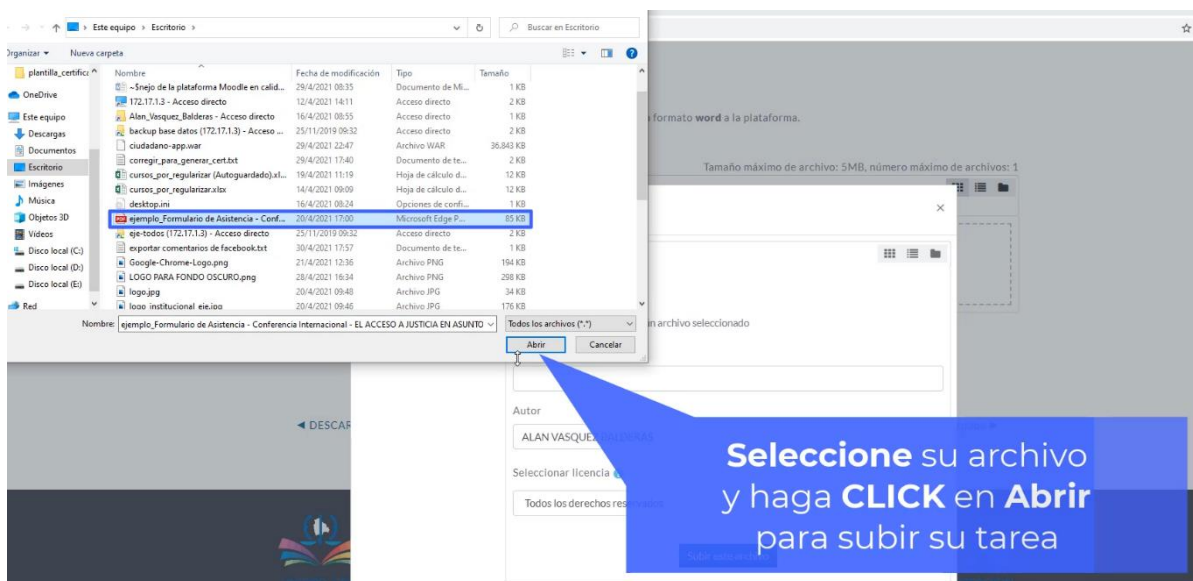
Este equipo › Escritorio ›
Buscar en Escritorio
Organizar ▾ Nueva carpeta

plantilla_certific
OneDrive
Este equipo
Descargas
Documentos
Escritorio
Imágenes
Música
Objetos 3D
Videos
Disco local (C:)
Disco local (D:)
Disco local (E:)
Red

| Nombre | Fecha de modificación | Tipo | Tamaño |
|---|---|---|---|
| ~$nejo de la plataforma Moodle en calid... | 29/4/2021 08:35 | Documento de Mi... | 1 KB |
| 172.17.1.3 - Acceso directo | 12/4/2021 14:11 | Acceso directo | 2 KB |
| Alan_Vasquez_Balderas - Acceso directo | 16/4/2021 08:55 | Acceso directo | 1 KB |
| backup base datos (172.17.1.3) - Acceso ... | 25/11/2019 09:32 | Acceso directo | 2 KB |
| ciudadano-app.war | 29/4/2021 22:47 | Archivo WAR | 36.843 KB |
| corregir_para_generar_cert.txt | 29/4/2021 17:40 | Documento de te... | 2 KB |
| cursos_por_regularizar (Autoguardado).xl... | 19/4/2021 11:19 | Hoja de cálculo d... | 12 KB |
| cursos_por_regularizar.xlsx | 14/4/2021 09:09 | Hoja de cálculo d... | 12 KB |
| desktop.ini | 16/4/2021 08:24 | Opciones de confi... | 1 KB |
| ejemplo_Formulario de Asistencia - Conf... | 20/4/2021 17:00 | Microsoft Edge P... | 85 KB |
| eje-todos (172.17.1.3) - Acceso directo | 25/11/2019 09:32 | Acceso directo | 2 KB |
| exportar comentarios de facebook.txt | 30/4/2021 17:57 | Documento de te... | 1 KB |
| Google-Chrome-Logo.png | 21/4/2021 12:36 | Archivo PNG | 194 KB |
| LOGO PARA FONDO OSCURO.png | 28/4/2021 16:34 | Archivo PNG | 298 KB |
| logo.jpg | 20/4/2021 09:48 | Archivo JPG | 34 KB |
| logo institucional eje.jpg | 20/4/2021 09:46 | Archivo JPG | 176 KB |

Nombre: ejemplo_Formulario de Asistencia - Conferencia Internacional - EL ACCESO A JUSTICIA EN ASUNTO
Todos los archivos (*.*)
Abrir
Cancelar

formato word a la plataforma.
Tamaño máximo de archivo: 5MB, número máximo de archivos: 1
n archivo seleccionado
Autor
ALAN VASQUEZ BALDERAS
Seleccionar licencia
Todos los derechos reservados
◄ DESCAR
Subir este archivo

Seleccione su archivo y haga CLICK en Abrir para subir su tarea